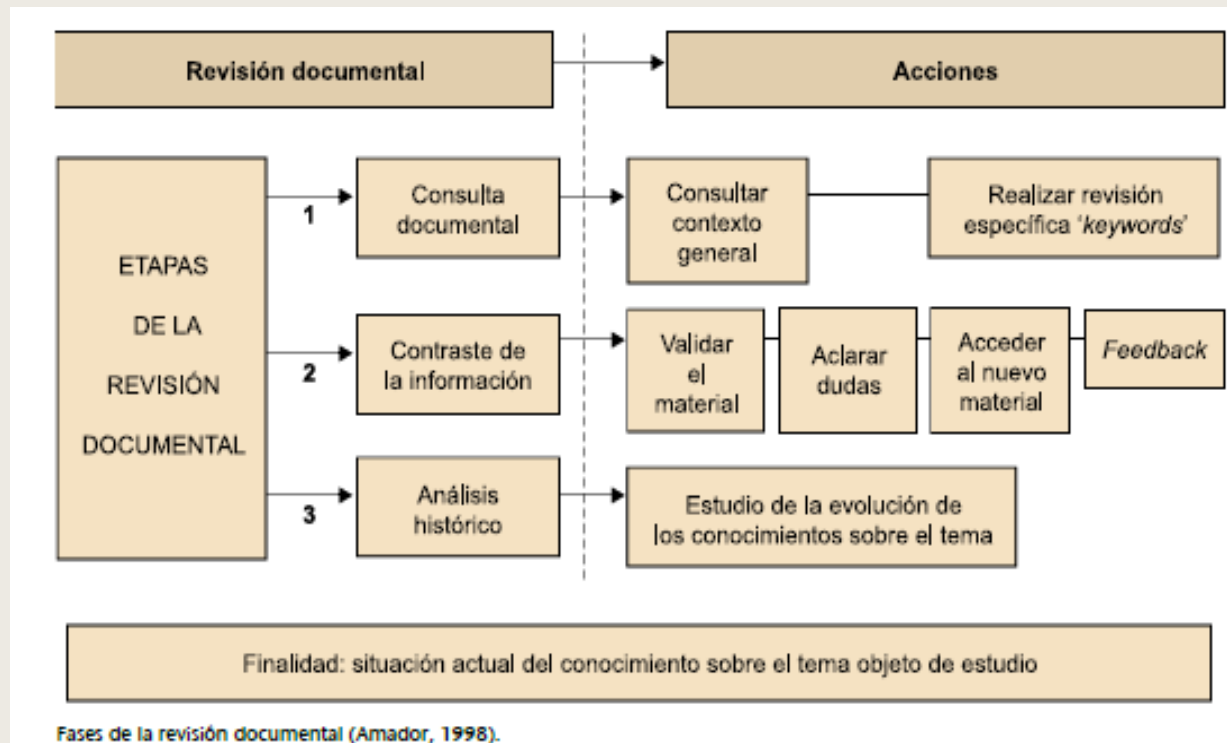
Revisión documental

Acciones

ETAPAS DE LA REVISIÓN DOCUMENTAL

1

Consulta documental

Consultar contexto general

Realizar revisión específica 'keywords'

2

Contraste de la información

Validar el material

Aclarar dudas

Acceder al nuevo material

Feedback

3

Análisis histórico

Estudio de la evolución de los conocimientos sobre el tema

Finalidad: situación actual del conocimiento sobre el tema objeto de estudio

Fases de la revisión documental (Amador, 1998).